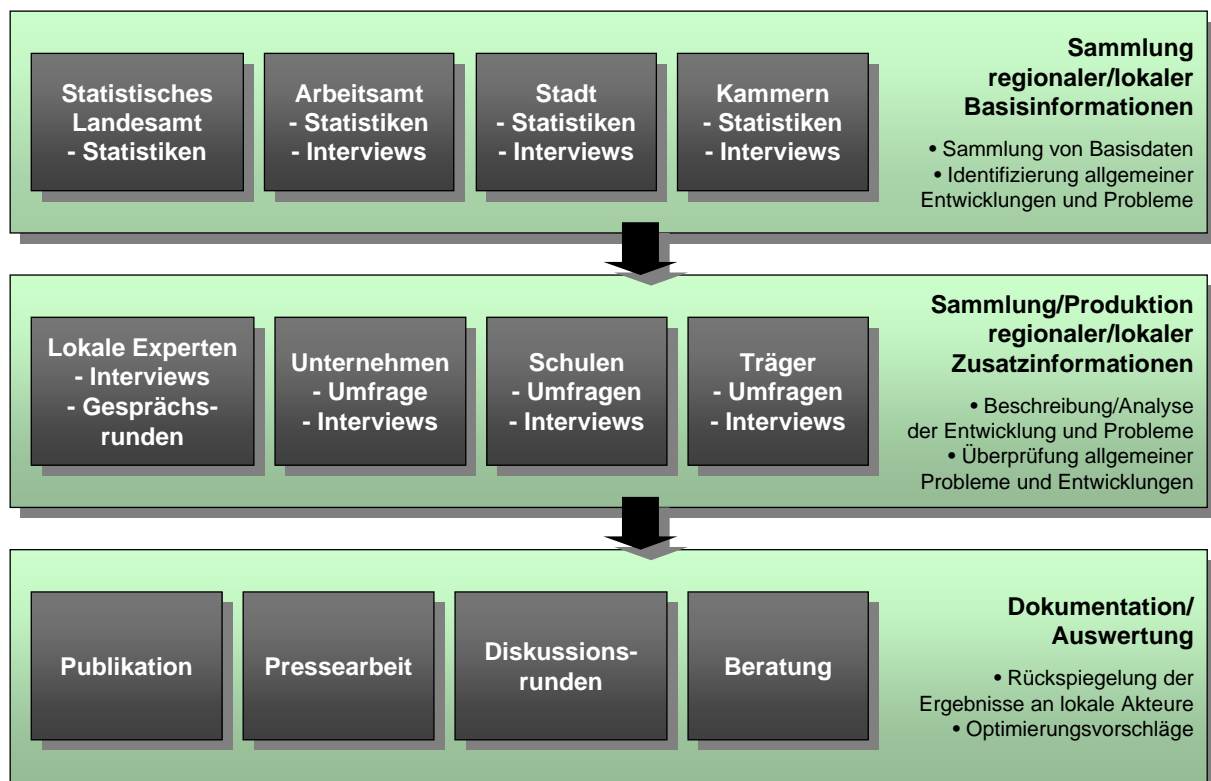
Statistisches Landesamt
- Statistiken

Arbeitsamt
- Statistiken
- Interviews

Stadt
- Statistiken
- Interviews

Kammern
- Statistiken
- Interviews

Sammlung regionaler/lokaler Basisinformationen

• Sammlung von Basisdaten
• Identifizierung allgemeiner Entwicklungen und Probleme

Lokale Experten
- Interviews
- Gesprächsrunden

Unternehmen
- Umfrage
- Interviews

Schulen
- Umfragen
- Interviews

Träger
- Umfragen
- Interviews

Sammlung/Produktion regionaler/lokaler Zusatzinformationen

• Beschreibung/Analyse der Entwicklung und Probleme
• Überprüfung allgemeiner Probleme und Entwicklungen

Publikation

Pressearbeit

Diskussionsrunden

Beratung

Dokumentation/ Auswertung

• Rückspiegelung der Ergebnisse an lokale Akteure
• Optimierungsvorschläge